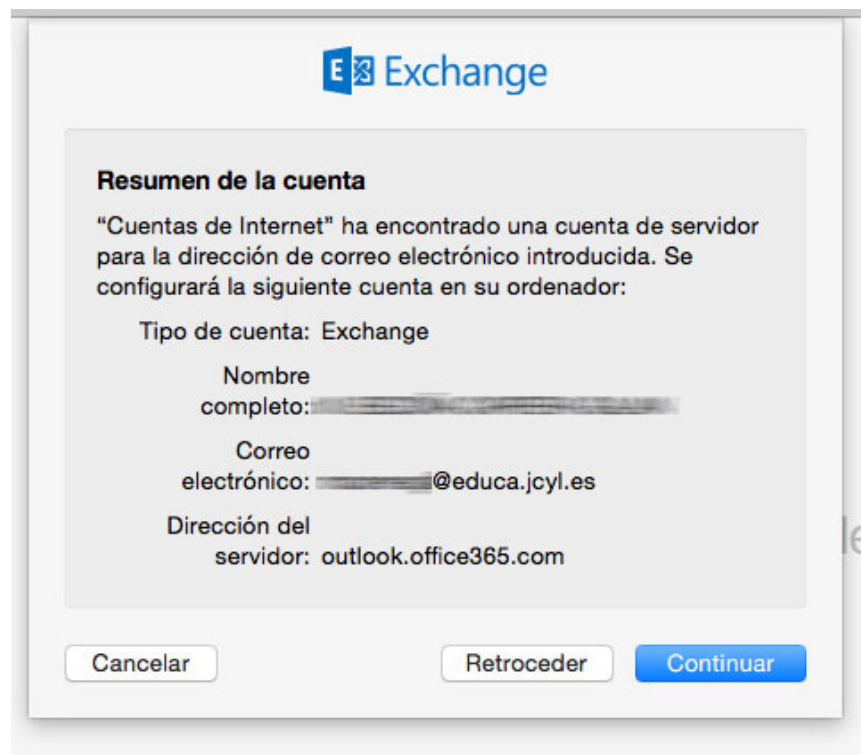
Exchange

Resumen de la cuenta

"Cuentas de Internet" ha encontrado una cuenta de servidor para la dirección de correo electrónico introducida. Se configurará la siguiente cuenta en su ordenador:

Tipo de cuenta: Exchange

Nombre completo: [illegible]

Correo electrónico: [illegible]@educa.jcyl.es

Dirección del servidor: outlook.office365.com

le

Cancelar

Retroceder

Continuar